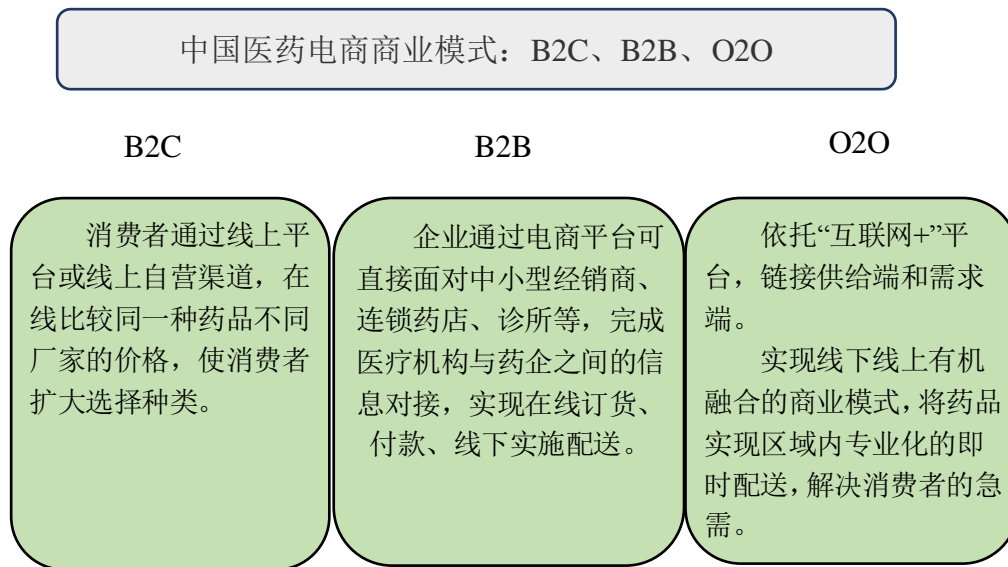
中国医药电商商业模式：B2C、B2B、O2O

B2C

消费者通过线上平台或线上自营渠道，在线比较同一种药品不同厂家的价格，使消费者扩大选择种类。

B2B

企业通过电商平台可直接面对中小型经销商、连锁药店、诊所等，完成医疗机构与药企之间的信息对接，实现在线订货、付款、线下实施配送。

O2O

依托“互联网+”平台，链接供给端和需求端。

实现线下线上有机融合的商业模式，将药品实现区域内专业化的即时配送，解决消费者的急需。